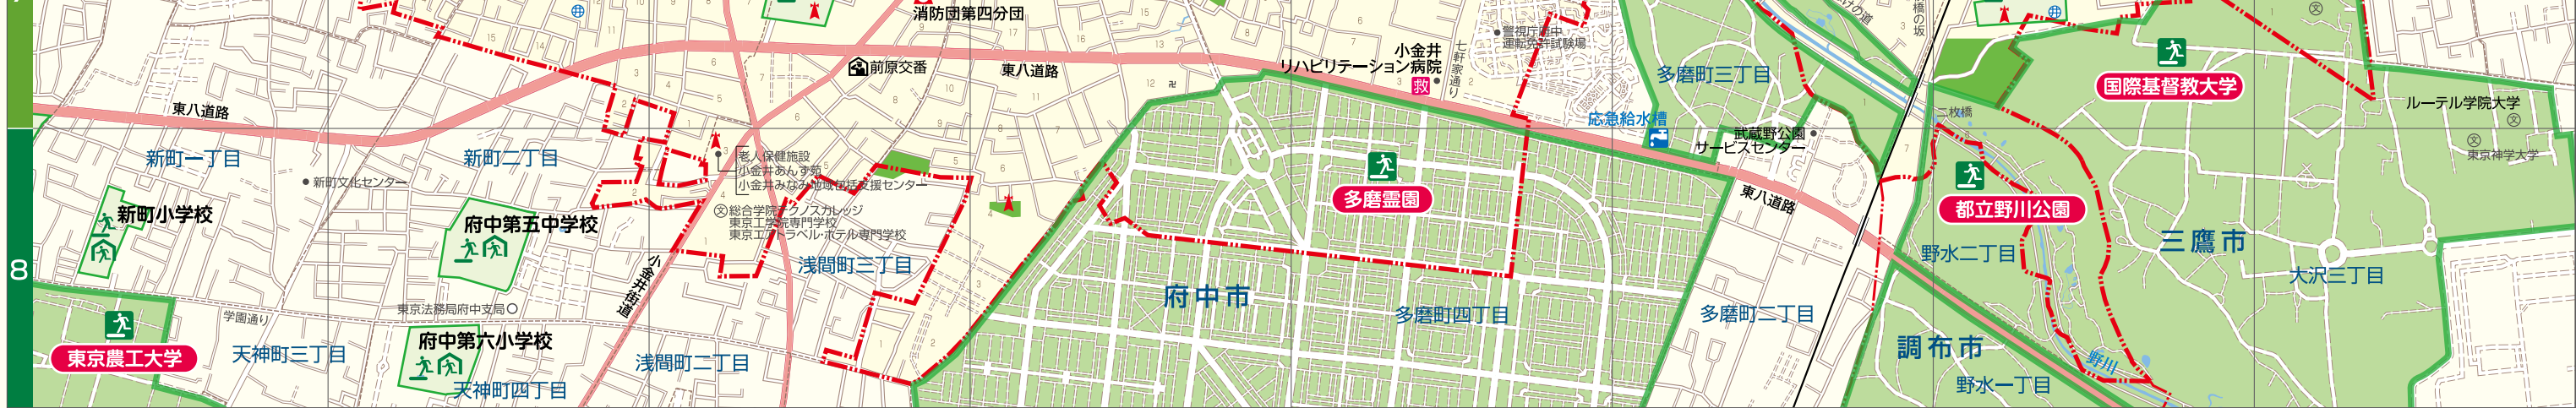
消防団第四分団
前原交番
東八道路
東八道路
小金井リハビリテーション病院
救
七軒家通り
警視庁府中運転免許試験場
多磨町三丁目
応急給水槽
武蔵野公園サービスセンター
国際基督教大学
ルーテル学院大学
東京神学大学
三枚橋
新町一丁目
新町文化センター
新町二丁目
老人保健施設小金井あんず苑
小金井みなみ地域包括支援センター
総合学院テクノスカレッジ
東京工学院専門学校
東京エアトラベル・ホテル専門学校
多磨霊園
東八道路
都立野川公園
新町小学校
府中第五中学校
小金井街道
浅間町三丁目
府中市
野水二丁目
三鷹市
大沢三丁目
8
学園通り
東京法務局府中支局
多磨町四丁目
多磨町二丁目
東京農工大学
天神町三丁目
府中第六小学校
浅間町二丁目
調布市
野川
天神町四丁目
野水一丁目